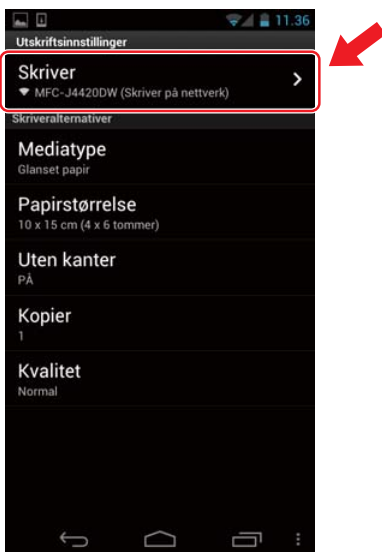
11.36

Utskriftsinnstillinger

Skriver
MFC-J4420DW (Skriver på nettverk)

Skriveralternativer

Mediatype
Glanset papir

Papirstørrelse
10 x 15 cm (4 x 6 tommer)

Uten kanter
PÅ

Kopier
1

Kvalitet
Normal